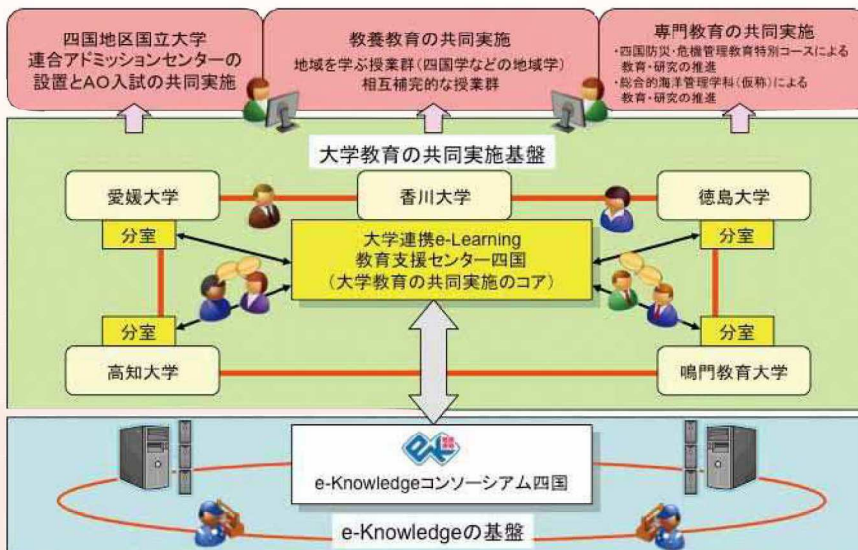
四国地区国立大学
連合アドミッションセンターの
設置とAO入試の共同実施

教養教育の共同実施
地域を学ぶ授業群（四国学などの地域学）
相互補完的な授業群

専門教育の共同実施
・四国防災・危機管理教育特別コースによる教育・研究の推進
・総合的海洋管理学科（仮称）による教育・研究の推進

大学教育の共同実施基盤

愛媛大学

香川大学

徳島大学

分室

分室

大学連携e-Learning
教育支援センター四国
（大学教育の共同実施のコア）

分室

分室

高知大学

鳴門教育大学

e-Knowledgeコンソーシアム四国

e-Knowledgeの基盤